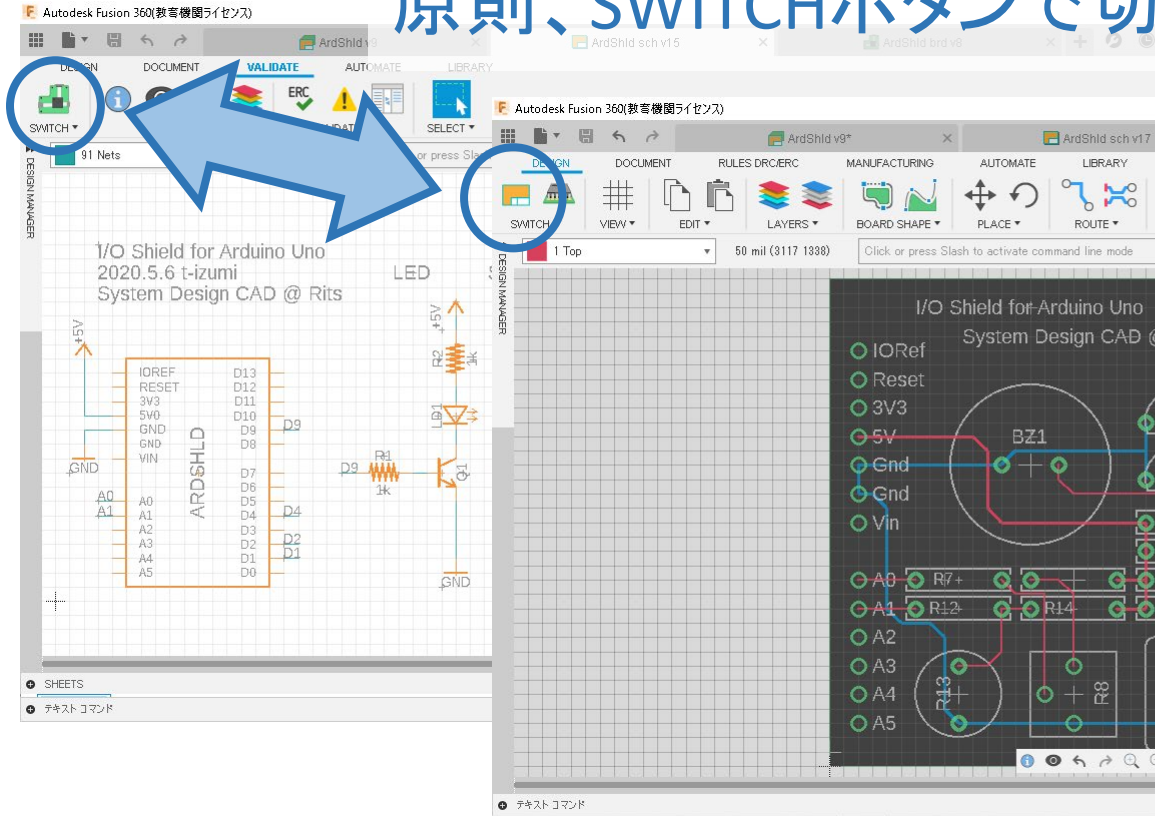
原則、SWITCHボタンで切

Autodesk Fusion 360(教育機関ライセンス)
ArdShld v9
ArdShld sch v15
ArdShld brd v8
DESIGN
DOCUMENT
VALIDATE
AUTOMATE
LIBRARY
SWITCH
ERC
SELECT
91 Nets
or press Slash
DESIGN MANAGER
I/O Shield for Arduino Uno
2020.5.6 t-izumi
System Design CAD @ Rits
LED
+5V
IOREF
RESET
3V3
5V0
GND
GND
VIN
A0
A1
A2
A3
A4
A5
D13
D12
D11
D10
D9
D8
D7
D6
D5
D4
D3
D2
D1
D0
ARDSHLD
D9
D4
D2
D1
GND
A0
A1
R2
1k
LED1
D9
R1
1k
Q1
GND
SHEETS
テキスト コマンド

Autodesk Fusion 360(教育機関ライセンス)
ArdShld v9*
ArdShld sch v17
DESIGN
DOCUMENT
RULES DRC/ERC
MANUFACTURING
AUTOMATE
LIBRARY
SWITCH
VIEW
EDIT
LAYERS
BOARD SHAPE
PLACE
ROUTE
1 Top
50 mil (3117 1338)
Click or press Slash to activate command line mode
DESIGN MANAGER
I/O Shield for Arduino Uno
System Design CAD @
IORef
Reset
3V3
5V
Gnd
Gnd
Vin
A0
A1
A2
A3
A4
A5
BZ1
R7
R12
R14
R13
R8
テキスト コマンド